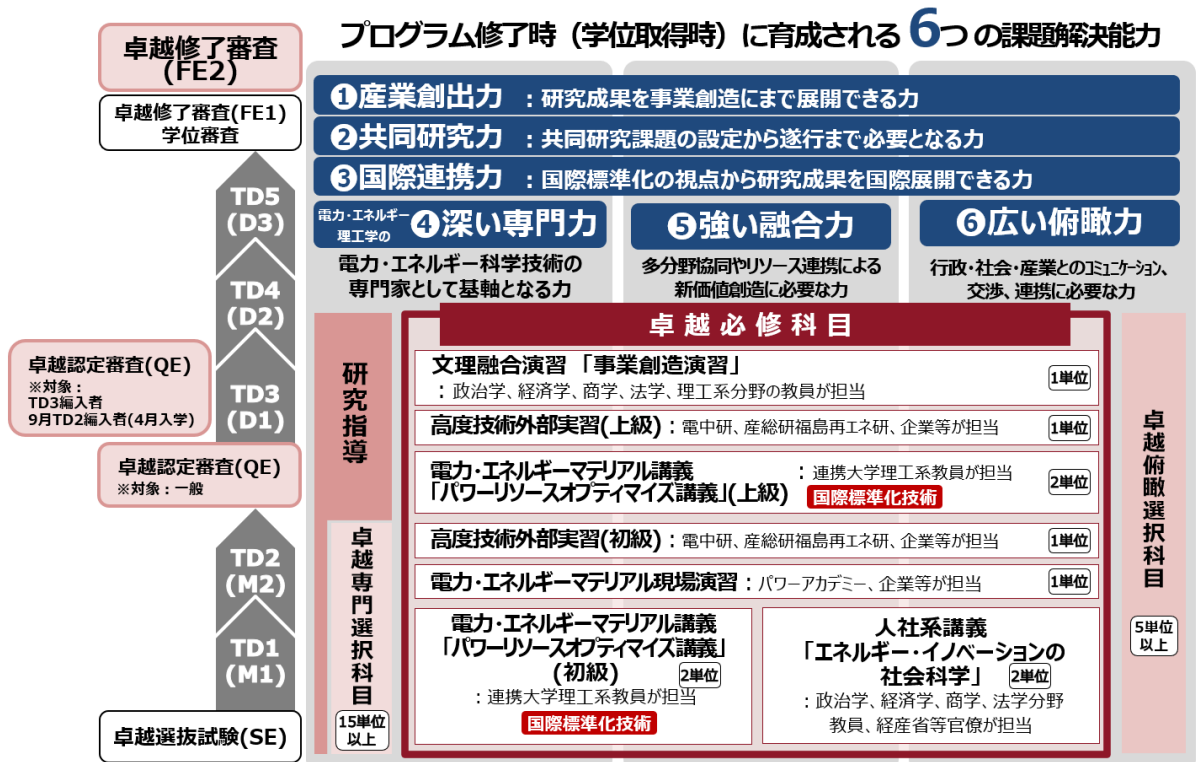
卓越修了審査(FE2)

卓越修了審査(FE1)
学位審査

TD5 (D3)

TD4 (D2)

卓越認定審査(QE)
※対象：
TD3編入者
9月TD2編入者(4月入学)

TD3 (D1)

卓越認定審査(QE)
※対象：一般

TD2 (M2)

TD1 (M1)

卓越選抜試験(SE)

プログラム修了時（学位取得時）に育成される6つの課題解決能力

❶産業創出力 ：研究成果を事業創造にまで展開できる力

❷共同研究力 ：共同研究課題の設定から遂行まで必要となる力

❸国際連携力 ：国際標準化の視点から研究成果を国際展開できる力

電力・エネルギー理工学の❹深い専門力
電力・エネルギー科学技術の専門家として基軸となる力

❺強い融合力
多分野協同やリソース連携による新価値創造に必要な力

❻広い俯瞰力
行政・社会・産業とのコミュニケーション、交渉、連携に必要な力

研究指導

卓越専門選択科目
15単位以上

卓越必修科目

文理融合演習 「事業創造演習」
：政治学、経済学、商学、法学、理工系分野の教員が担当 1単位

高度技術外部実習(上級)：電中研、産総研福島再エネ研、企業等が担当 1単位

電力・エネルギーマテリアル講義
「パワーリソースオプティマイズ講義」(上級) ：連携大学理工系教員が担当 国際標準化技術 2単位

高度技術外部実習(初級)：電中研、産総研福島再エネ研、企業等が担当 1単位

電力・エネルギーマテリアル現場演習：パワーアカデミー、企業等が担当 1単位

電力・エネルギーマテリアル講義
「パワーリソースオプティマイズ講義」
(初級) 2単位
：連携大学理工系教員が担当
国際標準化技術

人社系講義
「エネルギー・イノベーションの社会科学」 2単位
：政治学、経済学、商学、法学分野教員、経産省等官僚が担当

卓越俯瞰選択科目
5単位以上